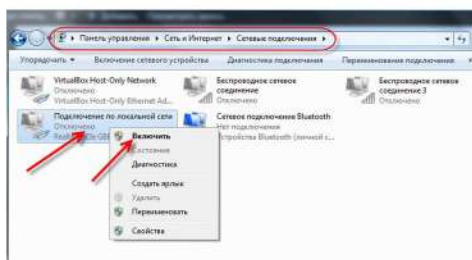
Панель управления ▸ Сеть и Интернет ▸ Сетевые подключения ▸

Упорядочить ▾ Включение сетевого устройства Диагностика этого подключения Переименование подключения

VirtualBox Host-Only Network
Отключено
VirtualBox Host-Only Ethernet Ad...

Беспроводное сетевое соединение
Отключено

Беспроводное сетевое соединение 3
Отключено

Подключение по локальной сети
Отключено
Realtek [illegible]

Сетевое подключение Bluetooth
Нет подключения
Устройства Bluetooth (личной с...

Включить
Состояние
Диагностика
Создать ярлык
Удалить
Переименовать
Свойства